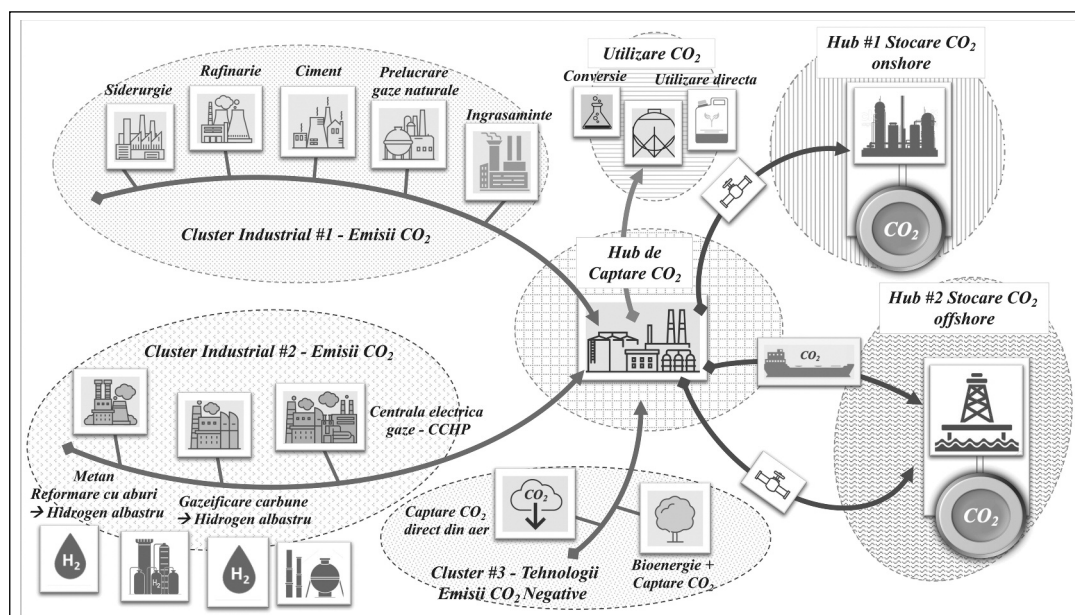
Utilizare $CO_2$

Conversie

Utilizare directa

Hub #1 Stocare $CO_2$ onshore

Siderurgie

Rafinarie

Ciment

Prelucrare gaze naturale

Ingrasaminte

Cluster Industrial #1 - Emisii $CO_2$

$CO_2$

Hub de Captare $CO_2$

Hub #2 Stocare $CO_2$ offshore

Cluster Industrial #2 - Emisii $CO_2$

$CO_2$

Centrala electrica gaze - CCHP

Metan Reformare cu aburi → Hidrogen albastru

Gazeificare carbune → Hidrogen albastru

$CO_2$

Captare $CO_2$ direct din aer

Bioenergie + Captare $CO_2$

Cluster #3 - Tehnologii Emisii $CO_2$ Negative

$H_2$

$H_2$

$H_2$

$CO_2$